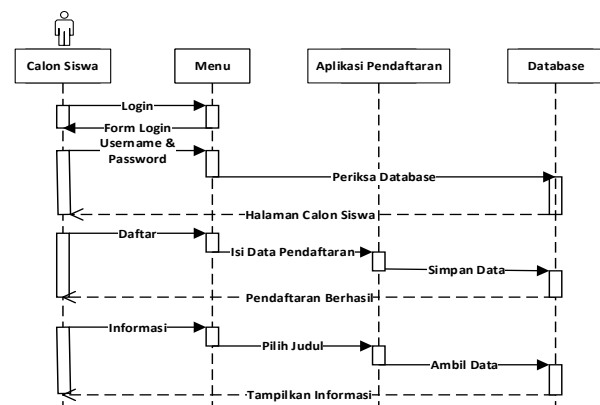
Calon Siswa

Menu

Aplikasi Pendaftaran

Database

Login

Form Login

Username & Password

Periksa Database

Halaman Calon Siswa

Daftar

Isi Data Pendaftaran

Simpan Data

Pendaftaran Berhasil

Informasi

Pilih Judul

Ambil Data

Tampilkan Informasi